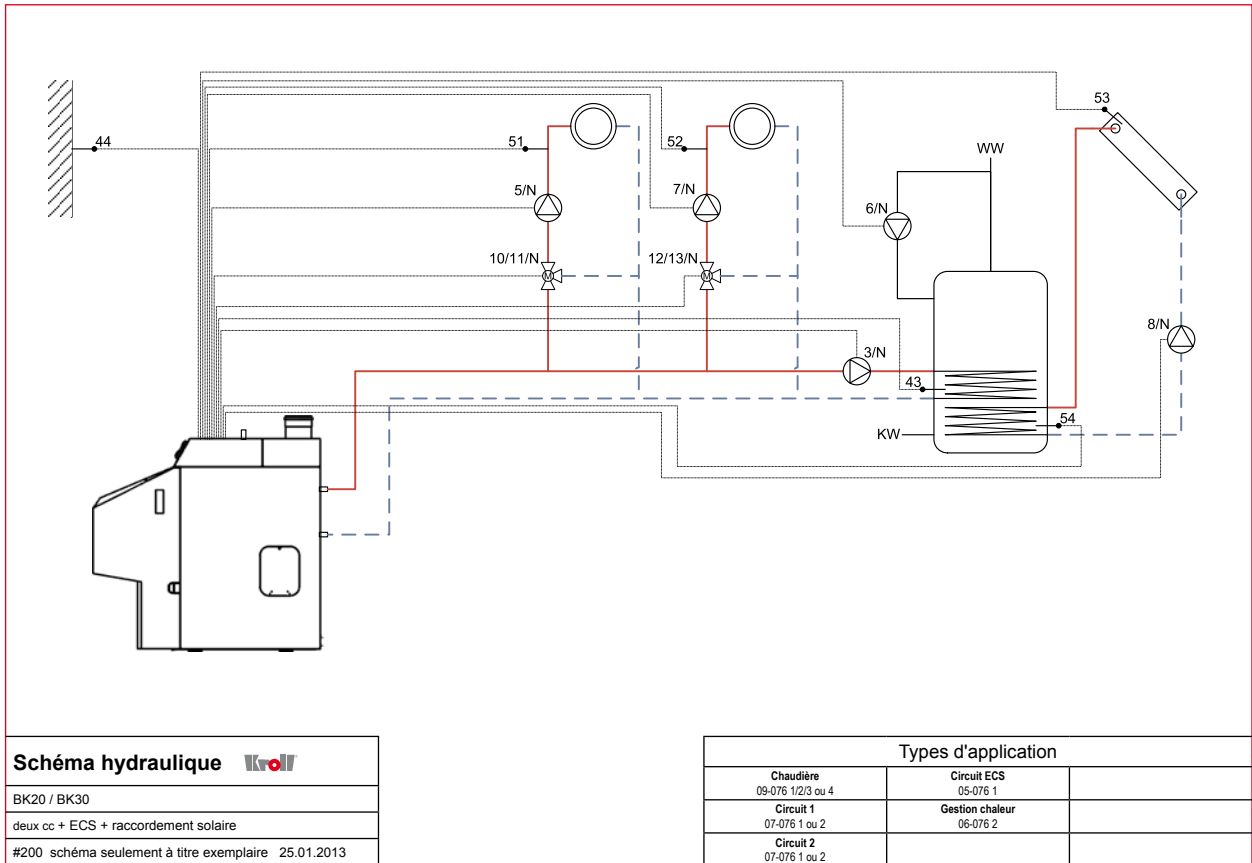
44

51

52

53

WW

5/N

7/N

6/N

10/11/N

12/13/N

8/N

3/N

43

54

KW

Schéma hydraulique Kroll

BK20 / BK30

deux cc + ECS + raccordement solaire

#200 schéma seulement à titre exemplaire 25.01.2013

Types d'application

| Chaudière 09-076 1/2/3 ou 4 | Circuit ECS 05-076 1 | |
|---|---|---|
| Circuit 1 07-076 1 ou 2 | Gestion chaleur 06-076 2 | |
| Circuit 2 07-076 1 ou 2 | | |